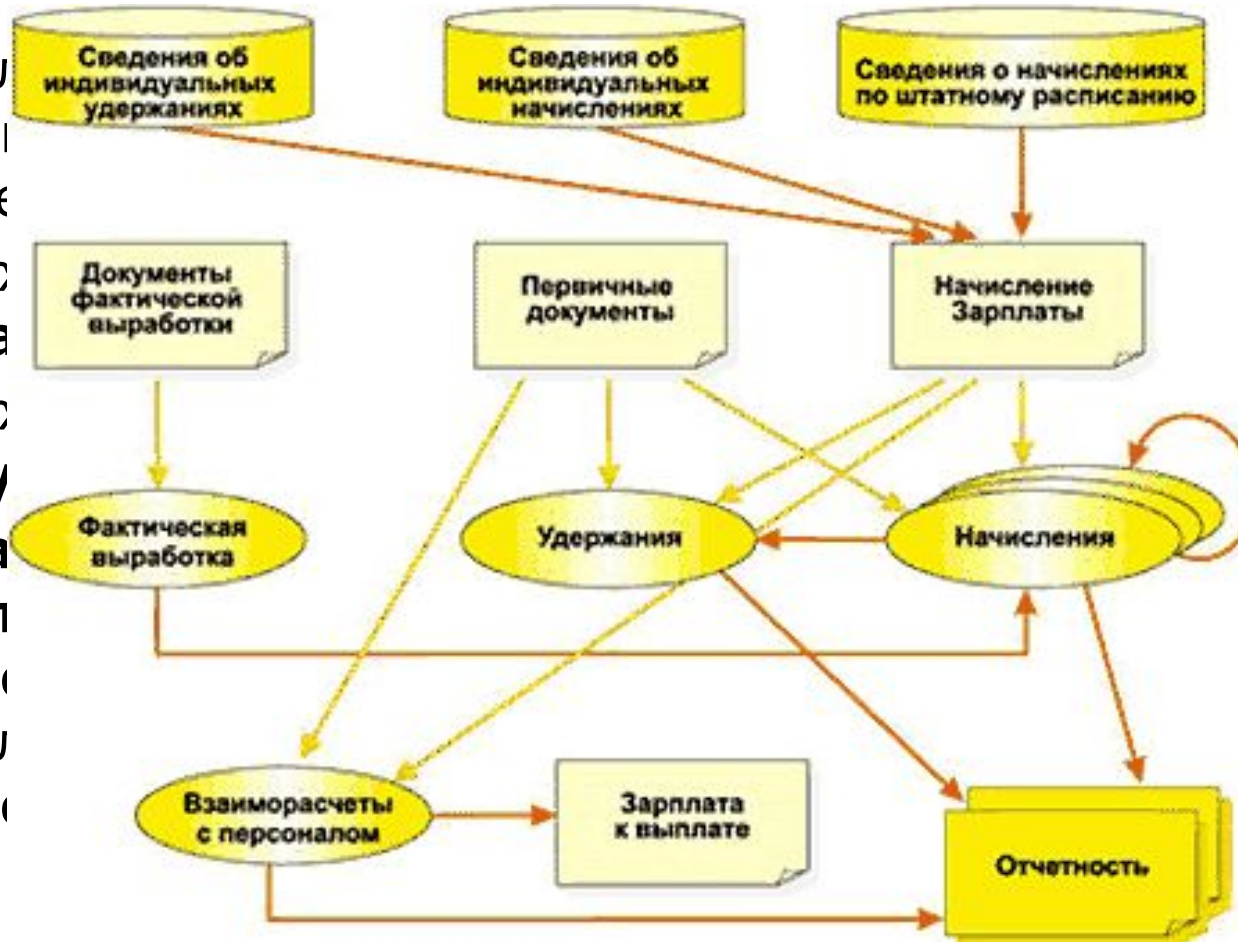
Сведения об индивидуальных удержаниях

Сведения об индивидуальных начислениях

Сведения о начислениях по штатному расписанию

Документы фактической выработки

Первичные документы

Начисление Зарплаты

Фактическая выработка

Удержания

Начисления

Взаиморасчеты с персоналом

Зарплата к выплате

Отчетность